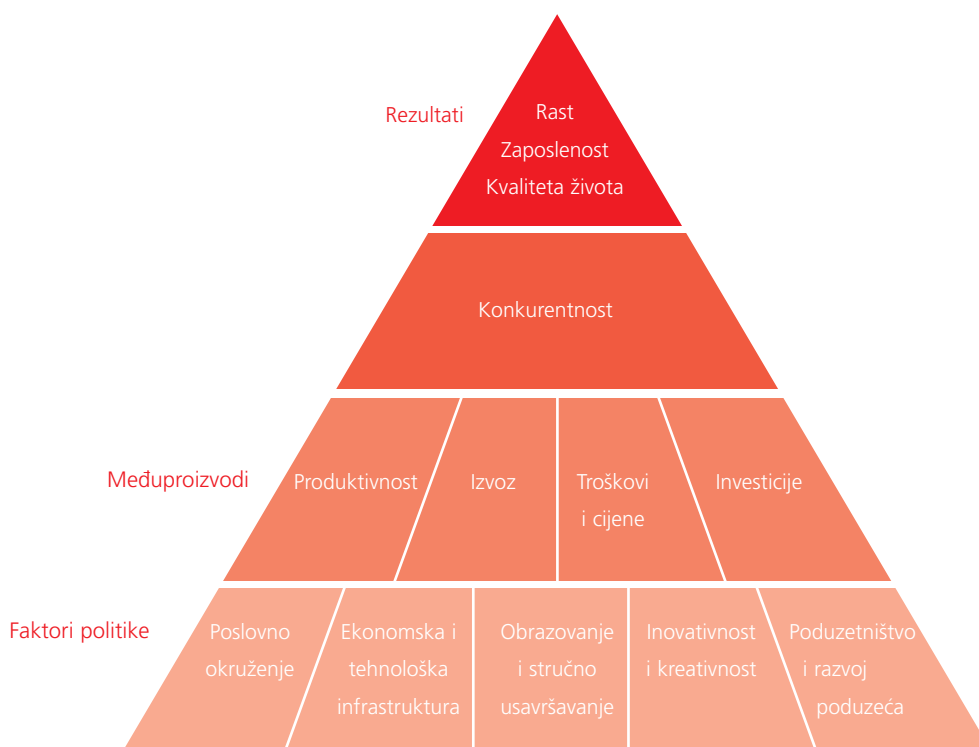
Rezultati

Rast
Zaposlenost
Kvaliteta života

Konkurentnost

Međuproizvodi

Produktivnost

Izvoz

Troškovi i cijene

Investicije

Faktori politike

Poslovno okruženje

Ekonomska i tehnološka infrastruktura

Obrazovanje i stručno usavršavanje

Inovativnost i kreativnost

Poduzetništvo i razvoj poduzeća